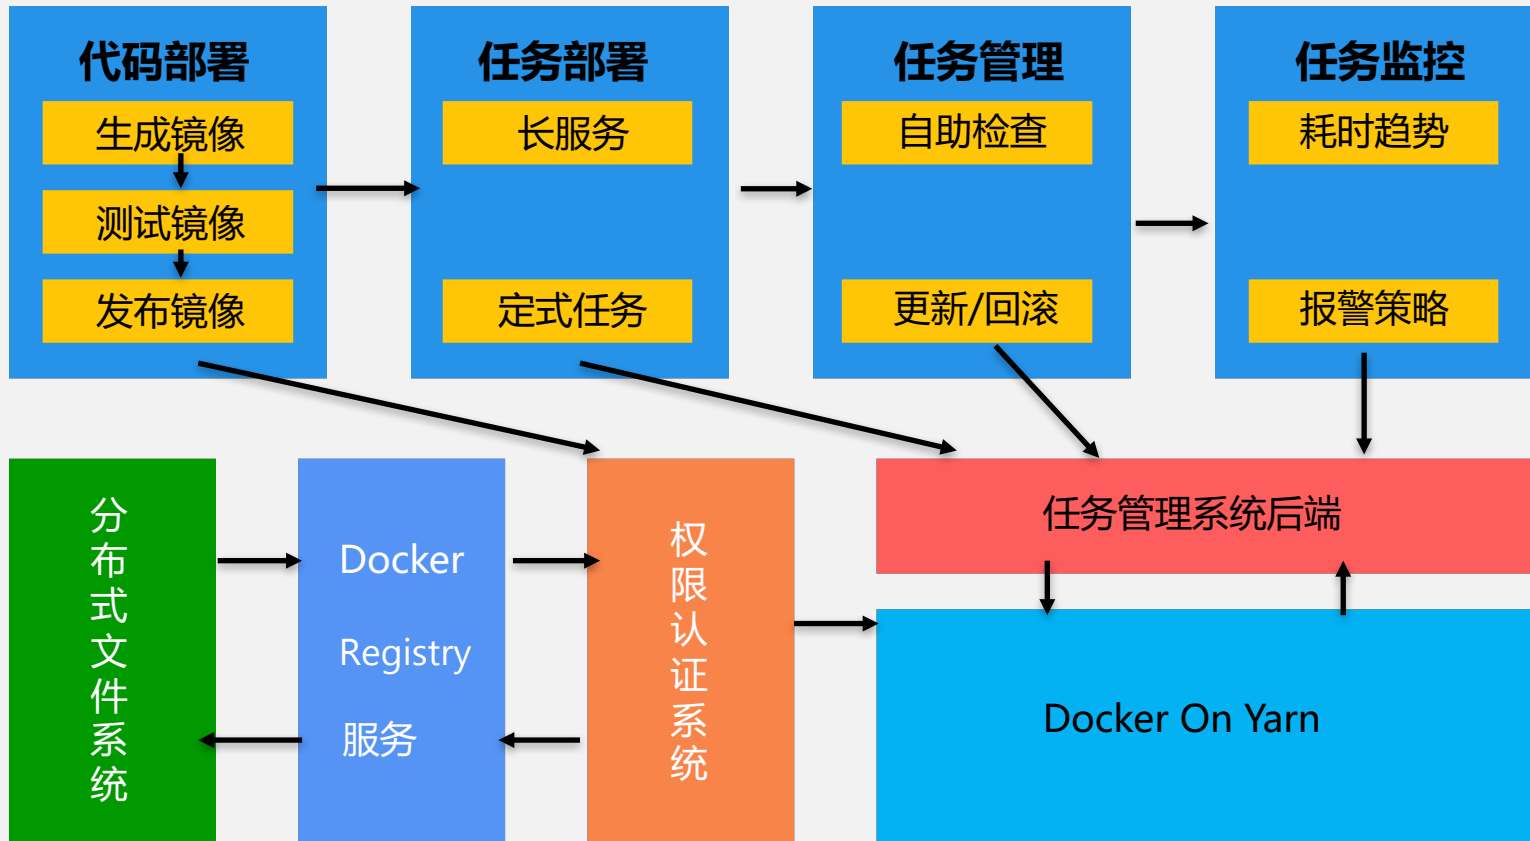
代码部署

生成镜像

测试镜像

发布镜像

任务部署

长服务

定式任务

任务管理

自助检查

更新/回滚

任务监控

耗时趋势

报警策略

分布式文件系统

Docker

Registry

服务

权限认证系统

任务管理系统后端

Docker On Yarn